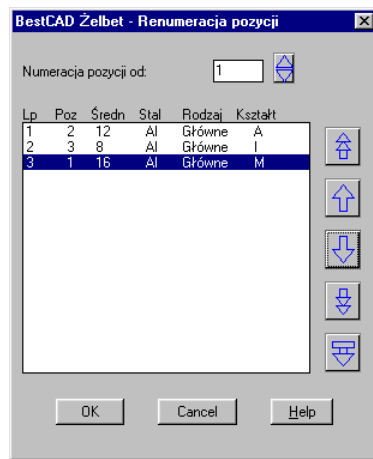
BestCAD Żelbet - Renumeracja pozycji

Numeracja pozycji od: 1

| Lp | Poz | Średn | Stal | Rodzaj | Kształt |
|---|---|---|---|---|---|
| 1 | 2 | 12 | AI | Główne | A |
| 2 | 3 | 8 | AI | Główne | I |
| 3 | 1 | 16 | AI | Główne | M |

OK Cancel Help